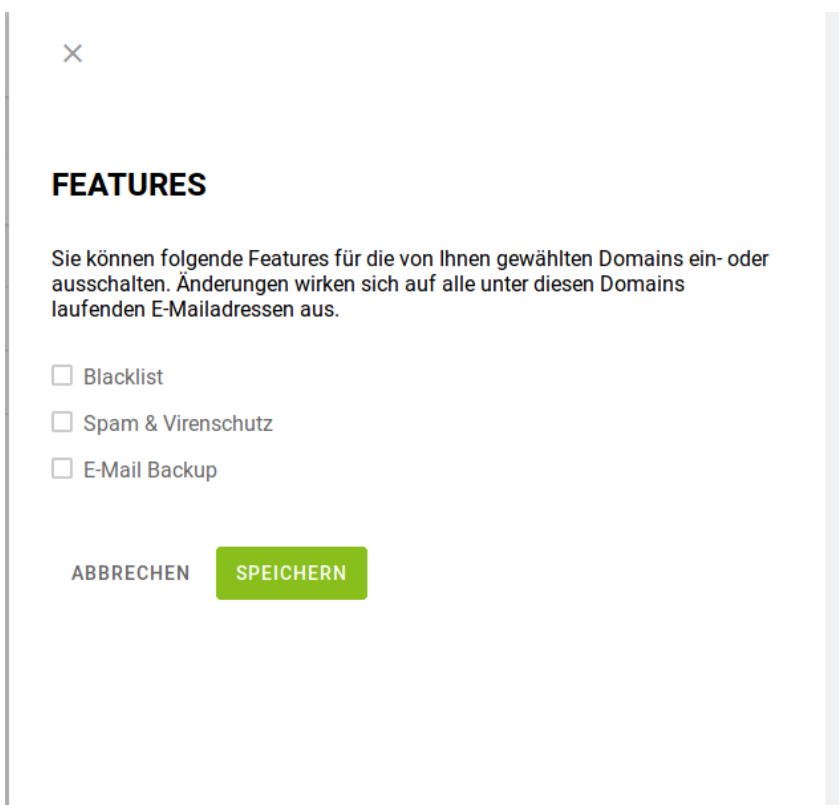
×

FEATURES

Sie können folgende Features für die von Ihnen gewählten Domains ein- oder ausschalten. Änderungen wirken sich auf alle unter diesen Domains laufenden E-Mailadressen aus.

☐ Blacklist

☐ Spam & Virenschutz

☐ E-Mail Backup

ABBRECHEN SPEICHERN